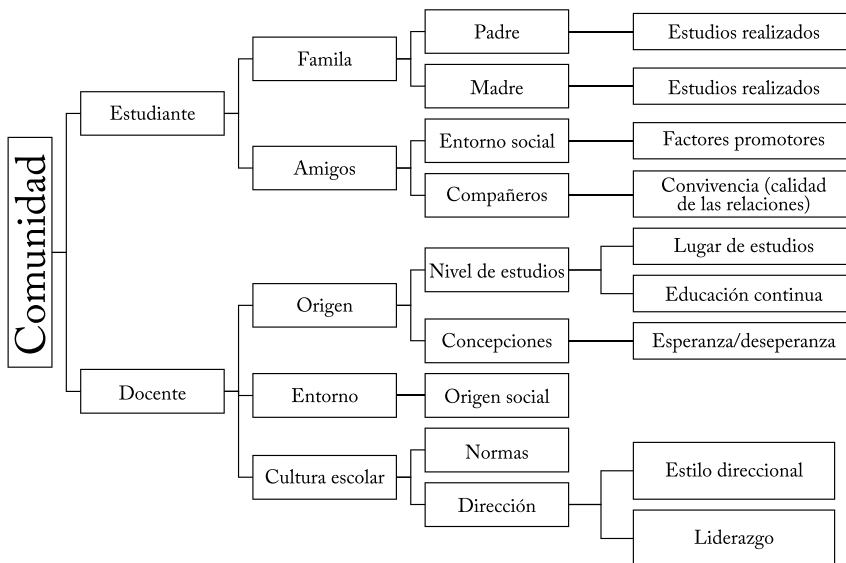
Comunidad

Estudiante

Famila

Padre

Estudios realizados

Madre

Estudios realizados

Amigos

Entorno social

Factores promotores

Compañeros

Convivencia (calidad de las relaciones)

Docente

Origen

Nivel de estudios

Lugar de estudios

Educación continua

Concepciones

Esperanza/deseperanza

Entorno

Origen social

Cultura escolar

Normas

Dirección

Estilo direccional

Liderazgo